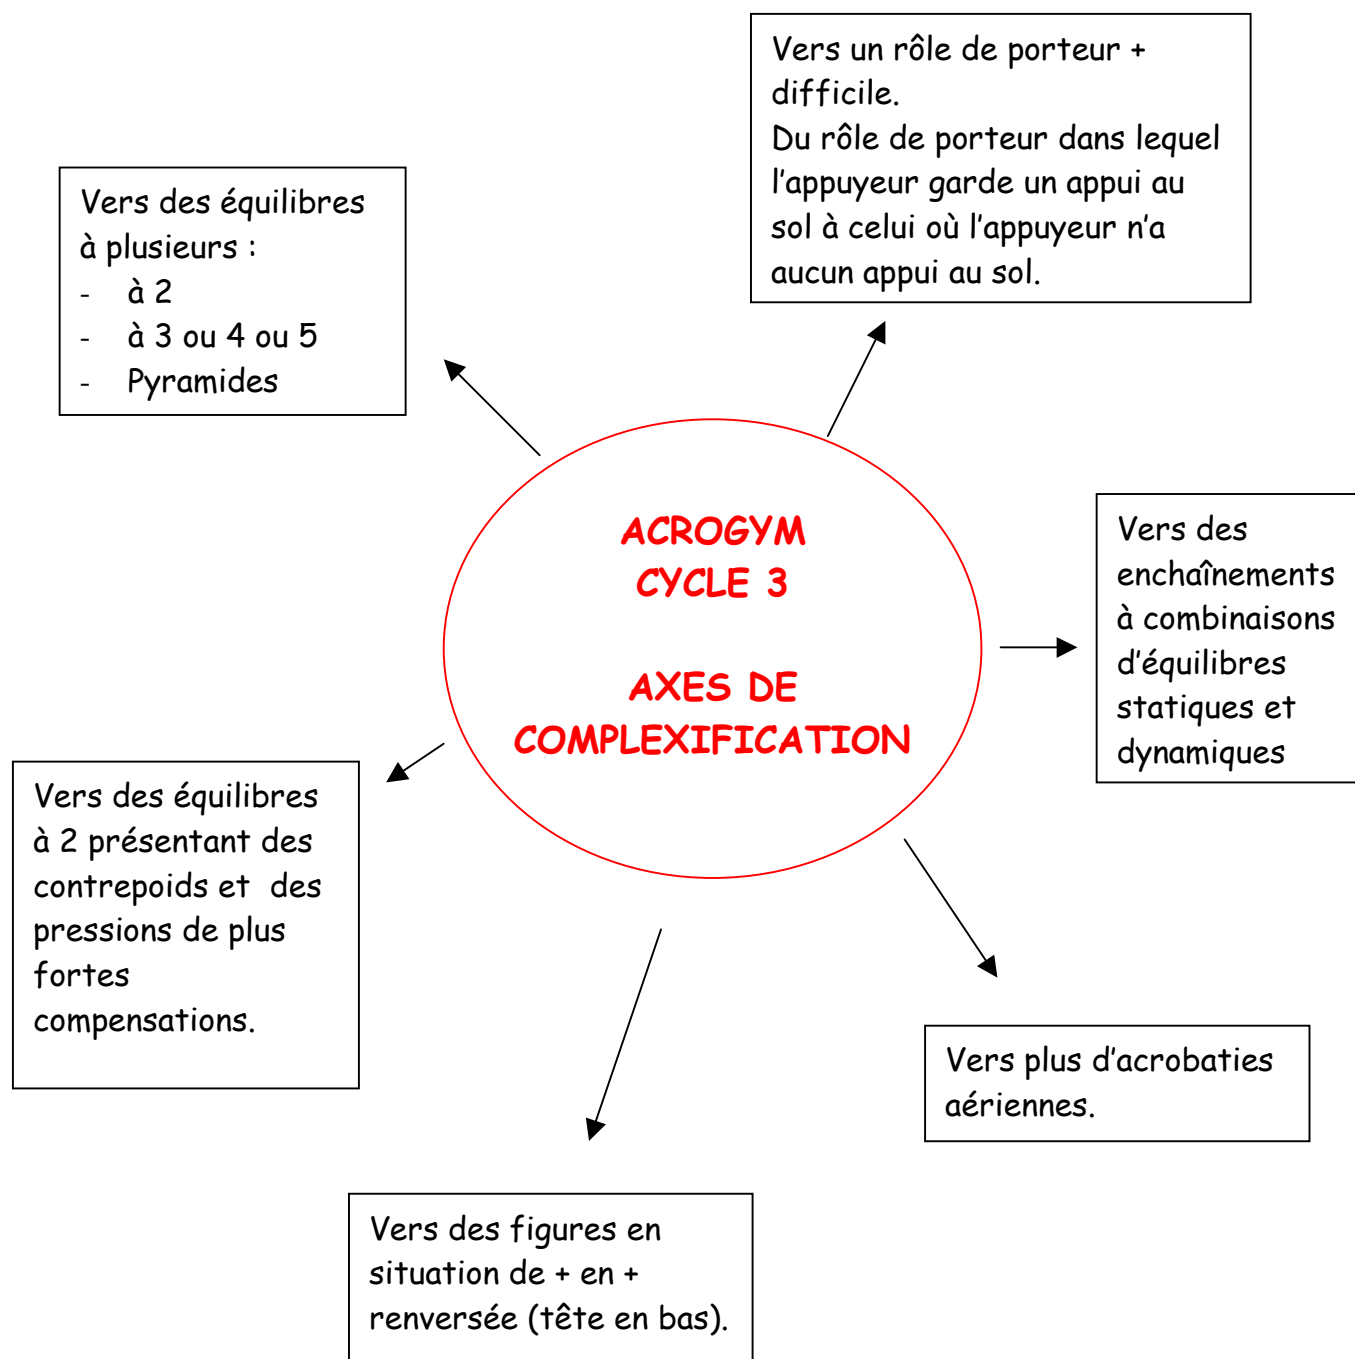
ACROGYM
CYCLE 3

AXES DE
COMPLEXIFICATION

Vers des équilibres à plusieurs :
- à 2
- à 3 ou 4 ou 5
- Pyramides

Vers un rôle de porteur + difficile.
Du rôle de porteur dans lequel l'appuyeur garde un appui au sol à celui où l'appuyeur n'a aucun appui au sol.

Vers des enchaînements à combinaisons d'équilibres statiques et dynamiques

Vers plus d'acrobaties aériennes.

Vers des figures en situation de + en + renversée (tête en bas).

Vers des équilibres à 2 présentant des contrepoids et des pressions de plus fortes compensations.